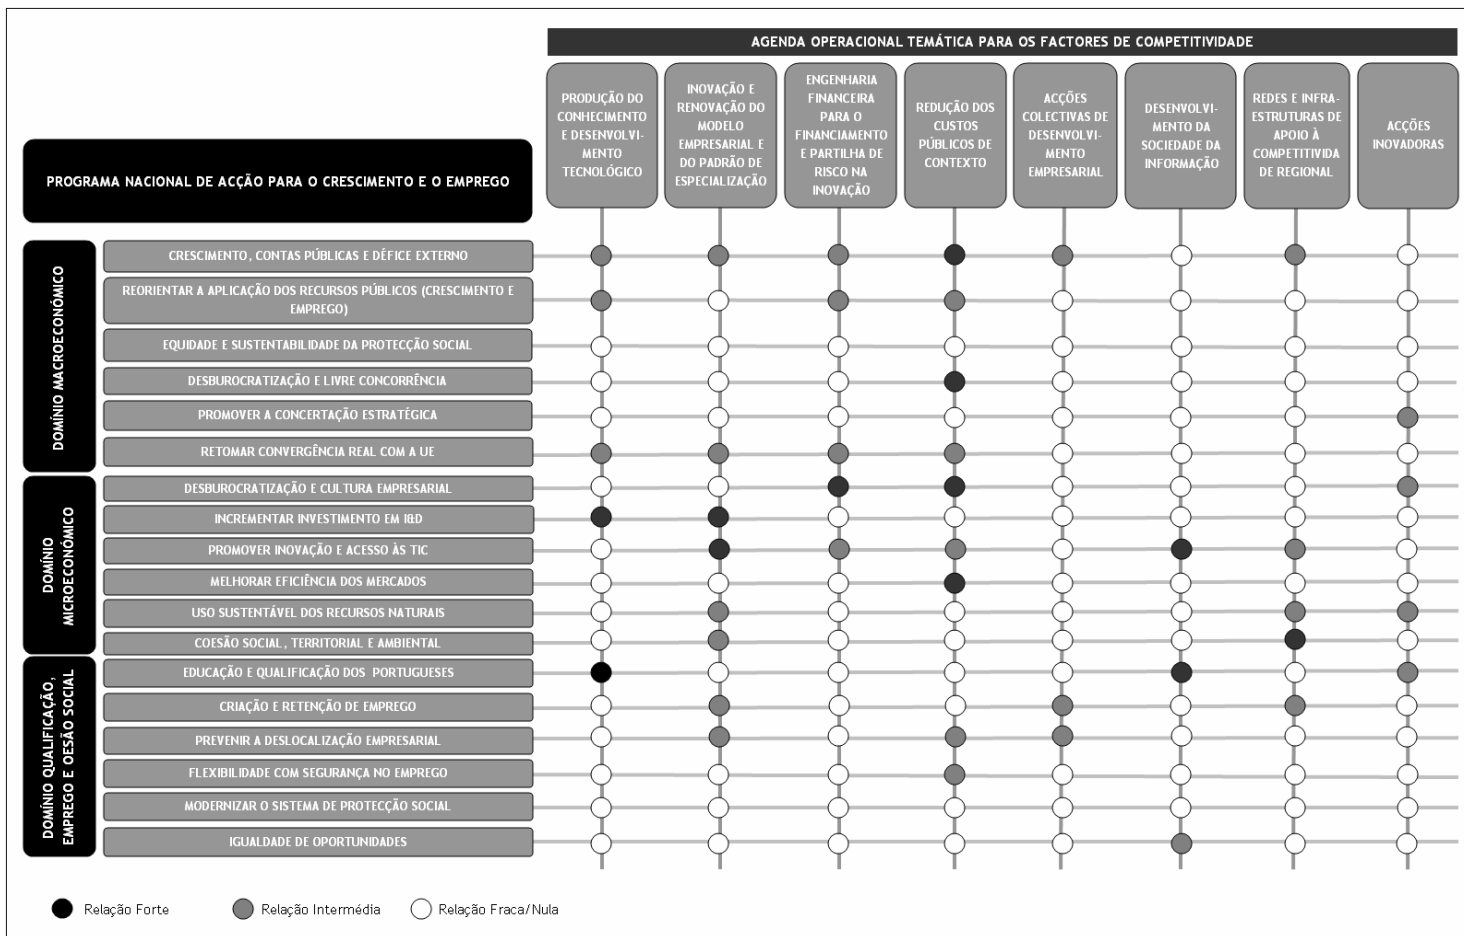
AGENDA OPERACIONAL TEMÁTICA PARA OS FACTORES DE COMPETITIVIDADE

| PROGRAMA NACIONAL DE ACÇÃO PARA O CRESCIMENTO E O EMPREGO | PRODUÇÃO DO CONHECIMENTO E DESENVOLVIMENTO TECNOLÓGICO | INOVAÇÃO E RENOVAÇÃO DO MODELO EMPRESARIAL E DO PADRÃO DE ESPECIALIZAÇÃO | ENGENHARIA FINANCEIRA PARA O FINANCIAMENTO E PARTILHA DE RISCO NA INOVAÇÃO | REDUÇÃO DOS CUSTOS PÚBLICOS DE CONTEXTO | ACÇÕES COLECTIVAS DE DESENVOLVIMENTO EMPRESARIAL | DESENVOLVIMENTO DA SOCIEDADE DA INFORMAÇÃO | REDES E INFRA-ESTRUTURAS DE APOIO À COMPETITIVIDADE REGIONAL | ACÇÕES INOVADORAS |
|---|---|---|---|---|---|---|---|---|
| DOMÍNIO MACROECONÓMICO | | | | | | | | |
| CRESCIMENTO, CONTAS PÚBLICAS E DÉFICE EXTERNO | | | | | | | | |
| REORIENTAR A APLICAÇÃO DOS RECURSOS PÚBLICOS (CRESCIMENTO E EMPREGO) | | | | | | | | |
| EQUIDADE E SUSTENTABILIDADE DA PROTECÇÃO SOCIAL | | | | | | | | |
| DESBUROCRATIZAÇÃO E LIVRE CONCORRÊNCIA | | | | | | | | |
| PROMOVER A CONCERTAÇÃO ESTRATÉGICA | | | | | | | | |
| RETOMAR CONVERGÊNCIA REAL COM A UE | | | | | | | | |
| DOMÍNIO MICROECONÓMICO | | | | | | | | |
| DESBUROCRATIZAÇÃO E CULTURA EMPRESARIAL | | | | | | | | |
| INCREMENTAR INVESTIMENTO EM I&D | | | | | | | | |
| PROMOVER INOVAÇÃO E ACESSO ÀS TIC | | | | | | | | |
| MELHORAR EFICIÊNCIA DOS MERCADOS | | | | | | | | |
| USO SUSTENTÁVEL DOS RECURSOS NATURAIS | | | | | | | | |
| COESÃO SOCIAL, TERRITORIAL E AMBIENTAL | | | | | | | | |
| DOMÍNIO QUALIFICAÇÃO, EMPREGO E OESÃO SOCIAL | | | | | | | | |
| EDUCAÇÃO E QUALIFICAÇÃO DOS PORTUGUESES | | | | | | | | |
| CRIAÇÃO E RETENÇÃO DE EMPREGO | | | | | | | | |
| PREVENIR A DESLOCALIZAÇÃO EMPRESARIAL | | | | | | | | |
| FLEXIBILIDADE COM SEGURANÇA NO EMPREGO | | | | | | | | |
| MODERNIZAR O SISTEMA DE PROTECÇÃO SOCIAL | | | | | | | | |
| IGUALDADE DE OPORTUNIDADES | | | | | | | | |

Relação Forte
Relação Intermédia
Relação Fraca/Nula